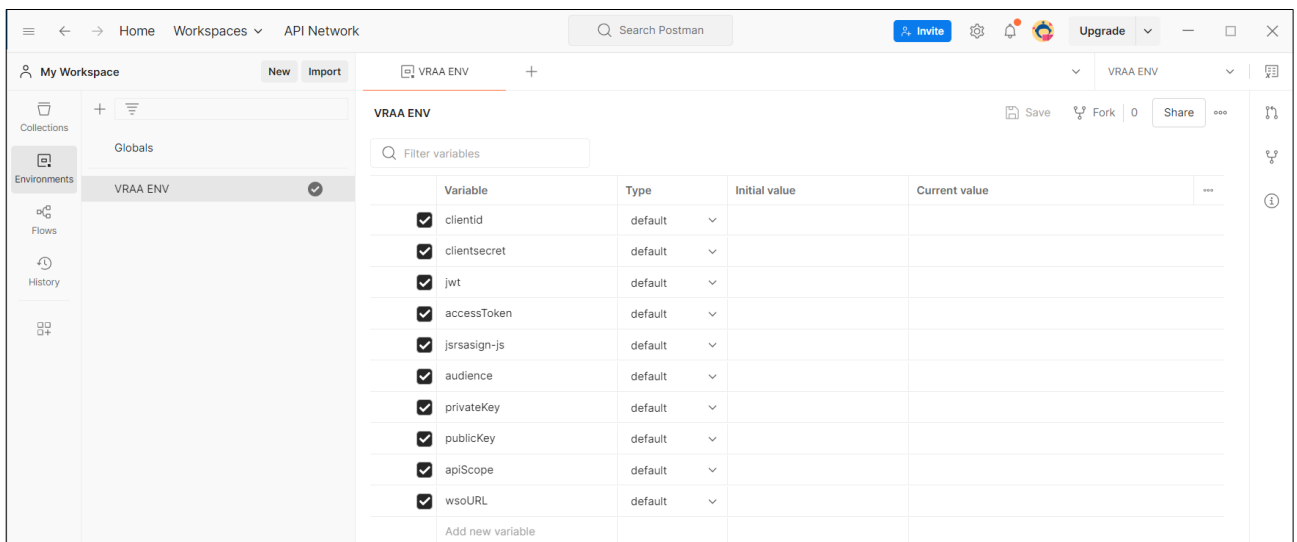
Home Workspaces API Network

Search Postman

Invite Upgrade

My Workspace New Import

VRAA ENV +

VRAA ENV

Collections

Environments

Flows

History

Globals

VRAA ENV

VRAA ENV

Save Fork 0 Share

Filter variables

| | Variable | Type | Initial value | Current value |
|---|---|---|---|---|
| ☑ | clientid | default | | |
| ☑ | clientsecret | default | | |
| ☑ | jwt | default | | |
| ☑ | accessToken | default | | |
| ☑ | jsrsasign-js | default | | |
| ☑ | audience | default | | |
| ☑ | privateKey | default | | |
| ☑ | publicKey | default | | |
| ☑ | apiScope | default | | |
| ☑ | wsoURL | default | | |
| | Add new variable | | | |